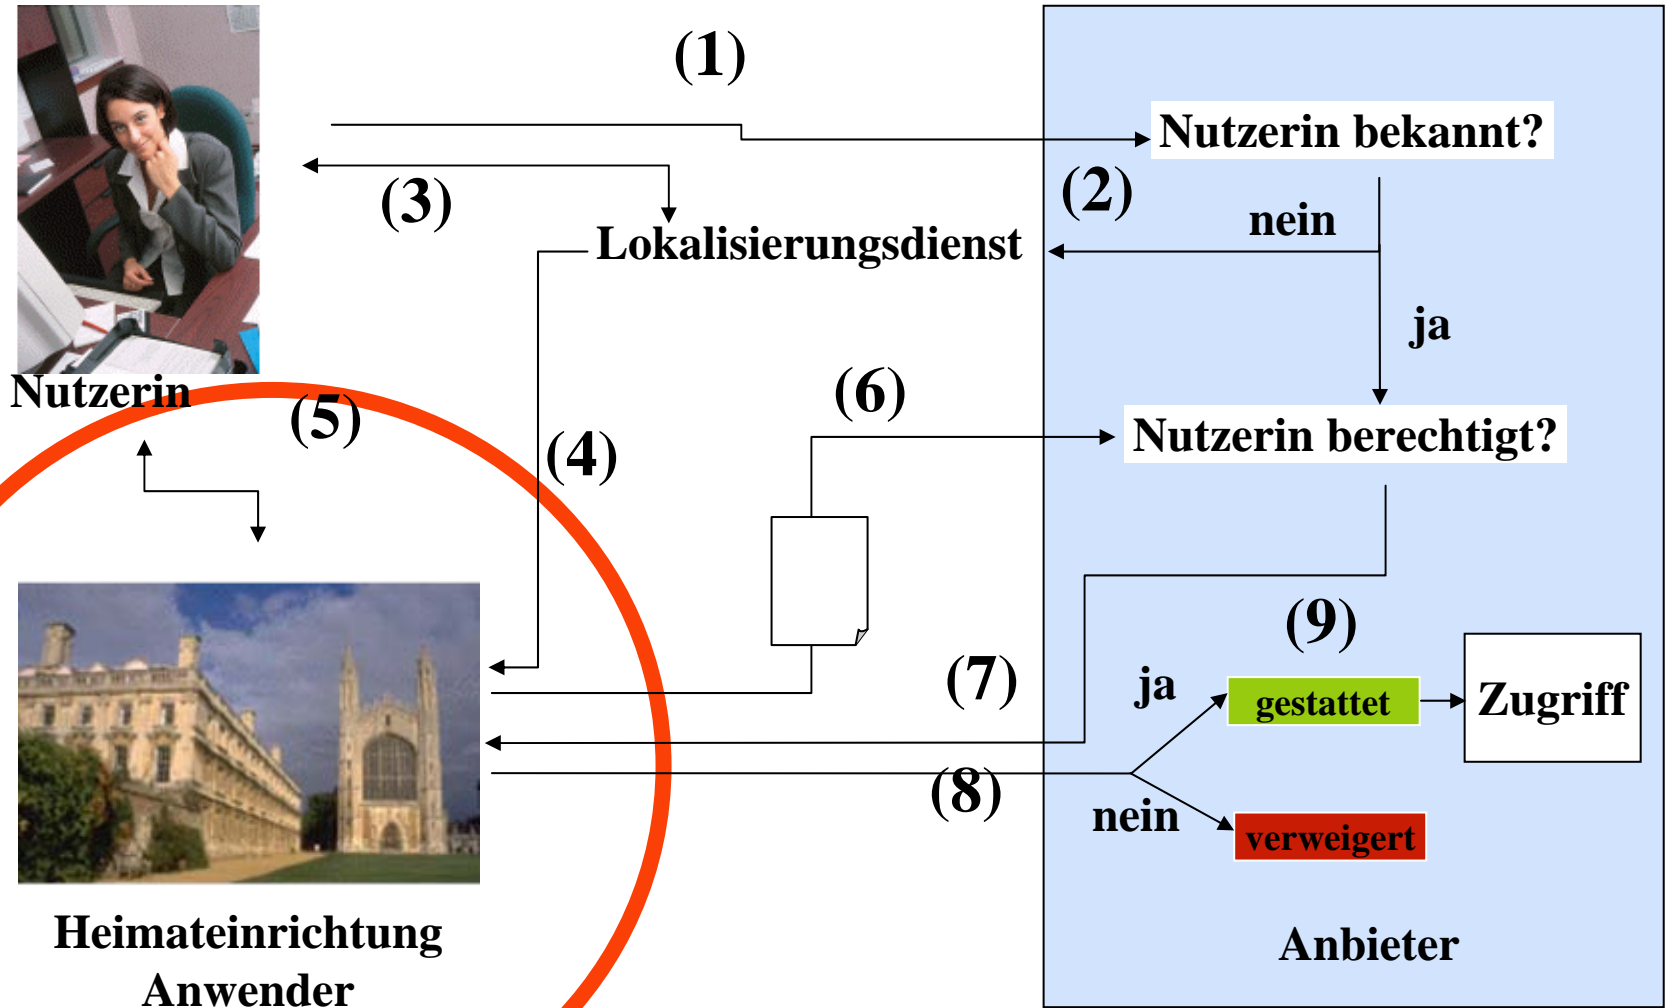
(1)

Nutzerin bekannt?

(2)

nein

(3)

Lokalisierungsdienst

ja

Nutzerin

(5)

(6)

Nutzerin berechtigt?

(4)

(9)

(7)

ja

gestattet

Zugriff

(8)

nein

verweigert

Heimateinrichtung
Anwender

Anbieter